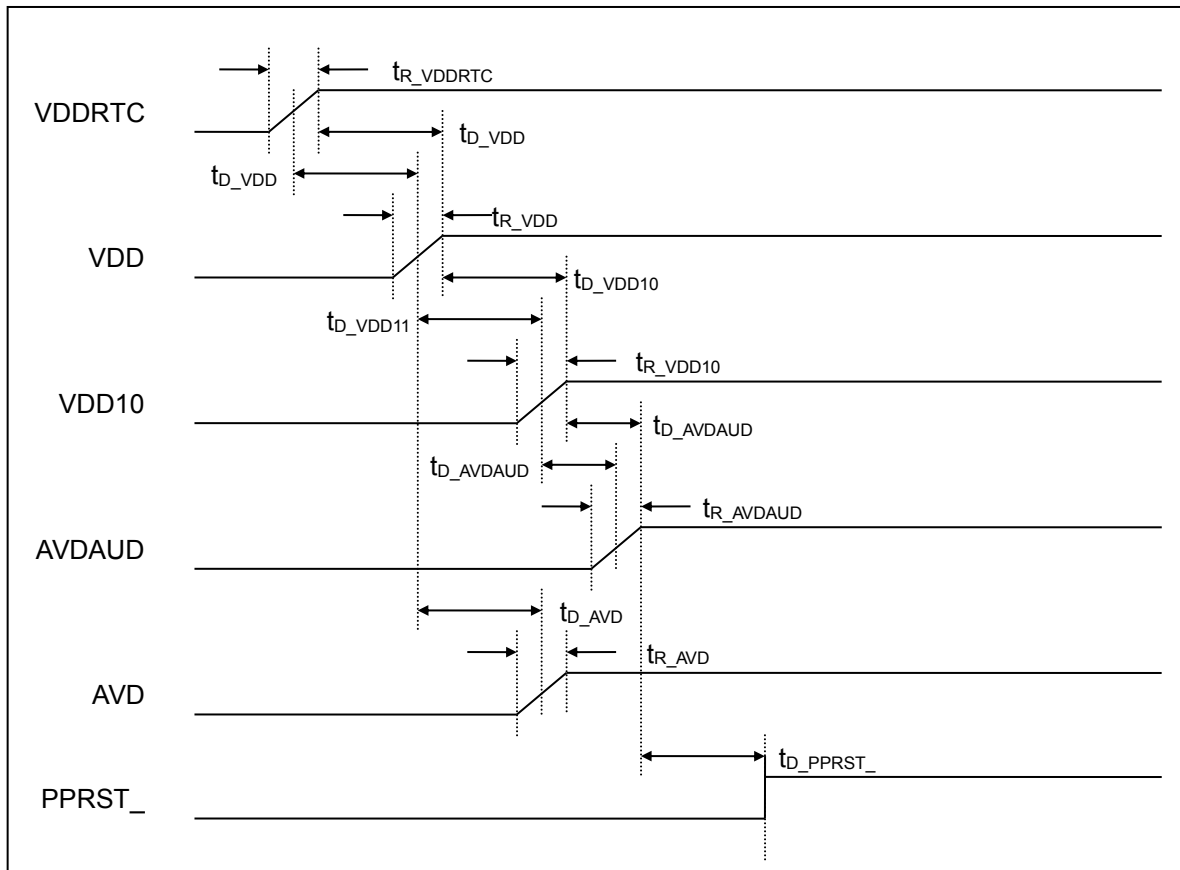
$t_{R\_VDDRTC}$

VDDRTC

$t_{D\_VDD}$

$t_{D\_VDD}$

$t_{R\_VDD}$

VDD

$t_{D\_VDD10}$

$t_{D\_VDD11}$

$t_{R\_VDD10}$

VDD10

$t_{D\_AVDAUD}$

$t_{D\_AVDAUD}$

$t_{R\_AVDAUD}$

AVDAUD

$t_{D\_AVD}$

$t_{R\_AVD}$

AVD

$t_{D\_PPRST\_}$

PPRST_